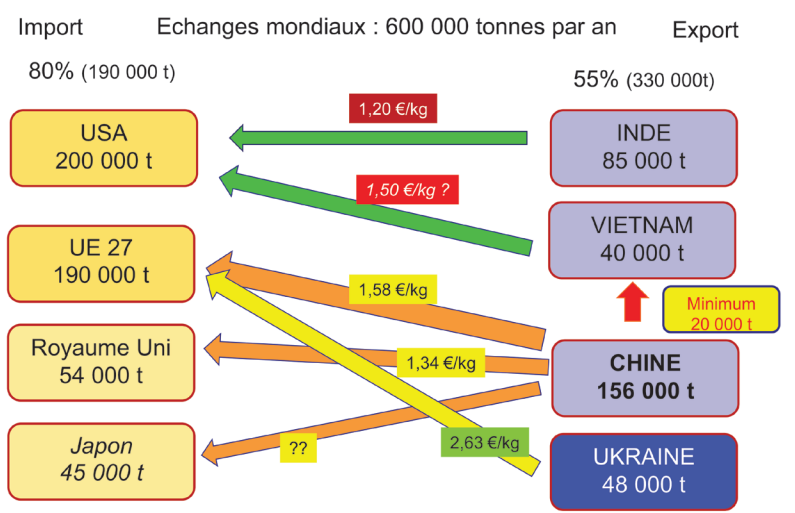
Import

Echanges mondiaux : 600 000 tonnes par an

Export

80% (190 000 t)

55% (330 000t)

USA
200 000 t

UE 27
190 000 t

Royaume Uni
54 000 t

*Japon*
*45 000 t*

1,20 €/kg

*1,50 €/kg ?*

1,58 €/kg

1,34 €/kg

??

2,63 €/kg

INDE
85 000 t

VIETNAM
40 000 t

Minimum
20 000 t

**CHINE**
**156 000 t**

UKRAINE
48 000 t